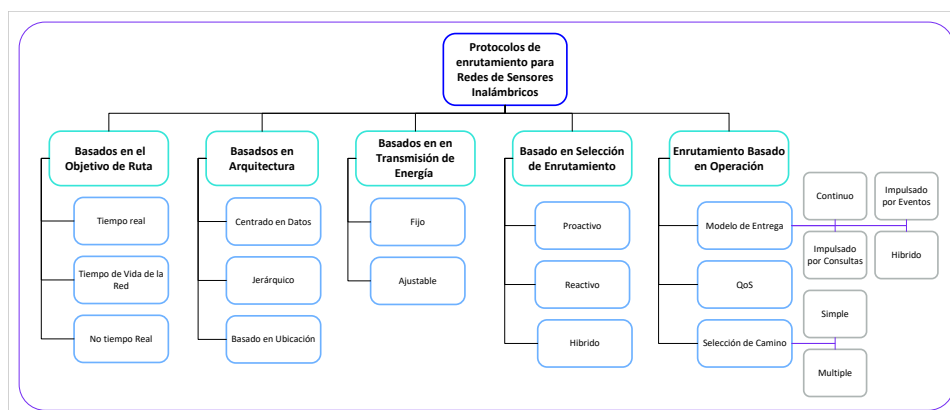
Protocolos de enrutamiento para Redes de Sensores Inalámbricos

Basados en el Objetivo de Ruta

Tiempo real

Tiempo de Vida de la Red

No tiempo Real

Basadsos en Arquitectura

Centrado en Datos

Jerárquico

Basado en Ubicación

Basados en en Transmisión de Energía

Fijo

Ajustable

Basado en Selección de Enrutamiento

Proactivo

Reactivo

Hibrido

Enrutamiento Basado en Operación

Modelo de Entrega

QoS

Selección de Camino

Continuo

Impulsado por Eventos

Impulsado por Consultas

Hibrido

Simple

Multiple